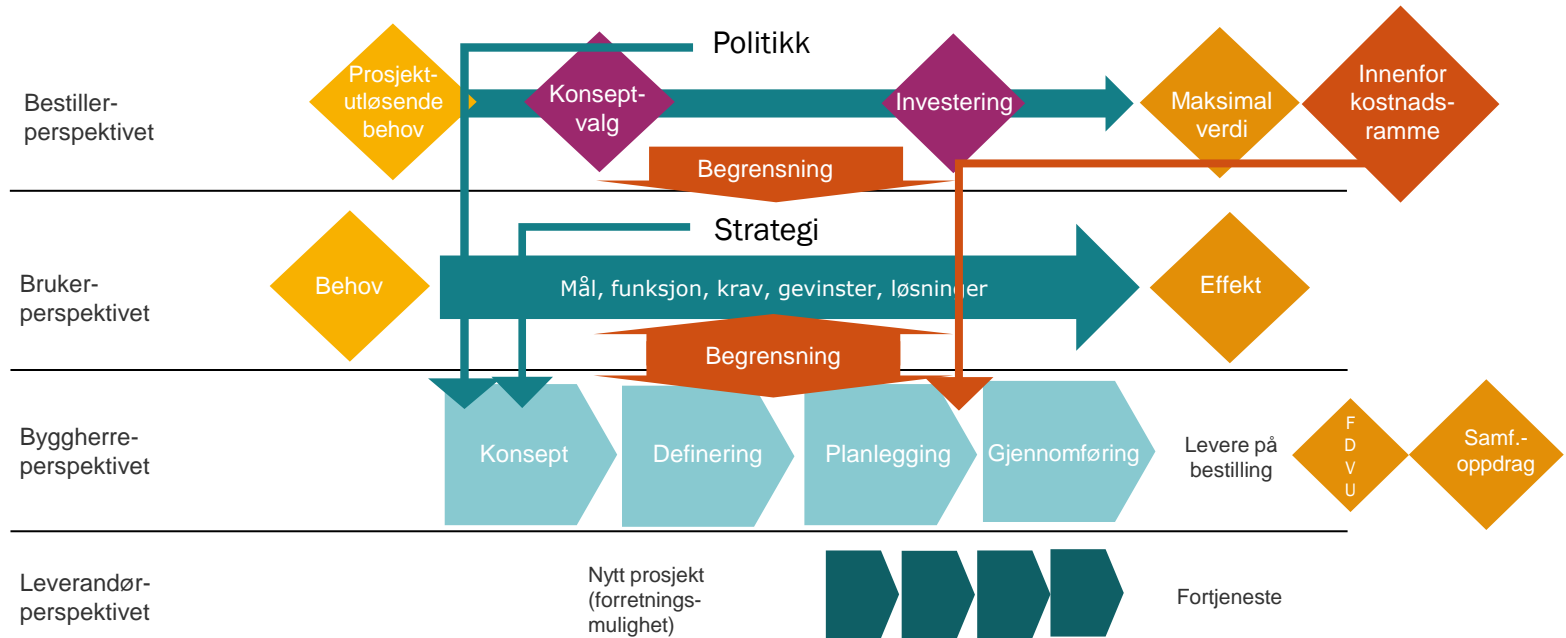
Politikk

Bestiller-perspektivet

Prosjekt-utløsende behov

Konsept-valg

Investering

Maksimal verdi

Innenfor kostnads-ramme

Begrensning

Strategi

Bruker-perspektivet

Behov

Mål, funksjon, krav, gevinster, løsninger

Effekt

Begrensning

Byggherre-perspektivet

Konsept

Definering

Planlegging

Gjennomføring

Levere på bestilling

F D V U

Samf.-oppdrag

Leverandør-perspektivet

Nytt prosjekt (forretnings-mulighet)

Fortjeneste